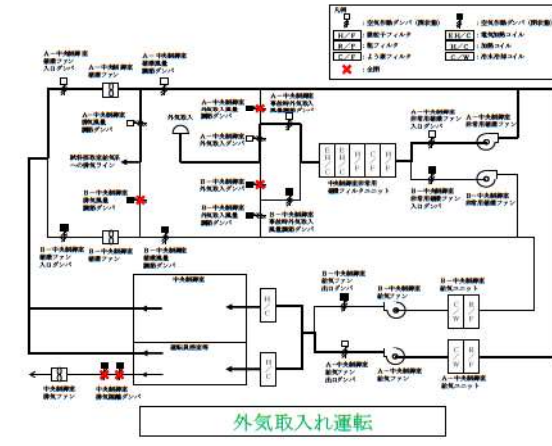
凡例
：空気作動ダンパ（開全閉）
：空気作動ダンパ（開度調整）
H/F：微粒子フィルタ
EH/C：電気加熱コイル
P/F：粗フィルタ
H/C：加熱コイル
C/F：よう素フィルタ
C/W：冷水冷却コイル
：全閉

A－中央制御室 排気ファン 入口ダンパ
A－中央制御室 排気ファン
A－中央制御室 排気ファン 出口ダンパ
A－中央制御室 排気風量 調節ダンパ
試料採取室給気系への排気ライン
B－中央制御室 排気風量 調節ダンパ
B－中央制御室 排気ファン 入口ダンパ
B－中央制御室 排気ファン
B－中央制御室 排気ファン 出口ダンパ
外気取入
A－中央制御室 事故時外気取入 風量調節ダンパ
A－中央制御室 外気取入ダンパ
B－中央制御室 外気取入ダンパ
A－中央制御室 外気取入風量 調節ダンパ
B－中央制御室 事故時外気取入 風量調節ダンパ
中央制御室非常用 循環フィルタユニット
A－中央制御室 非常用循環ファン 入口ダンパ
A－中央制御室 非常用循環ファン
B－中央制御室 非常用循環ファン 入口ダンパ
B－中央制御室 非常用循環ファン
中央制御室
運転員控室等
B－中央制御室 給気ファン 出口ダンパ
B－中央制御室 給気ファン
B－中央制御室 給気ユニット
A－中央制御室 給気ファン 出口ダンパ
A－中央制御室 給気ファン
A－中央制御室 給気ユニット
中央制御室 排気ファン
中央制御室 排気隔離ダンパ
外気取入れ運転